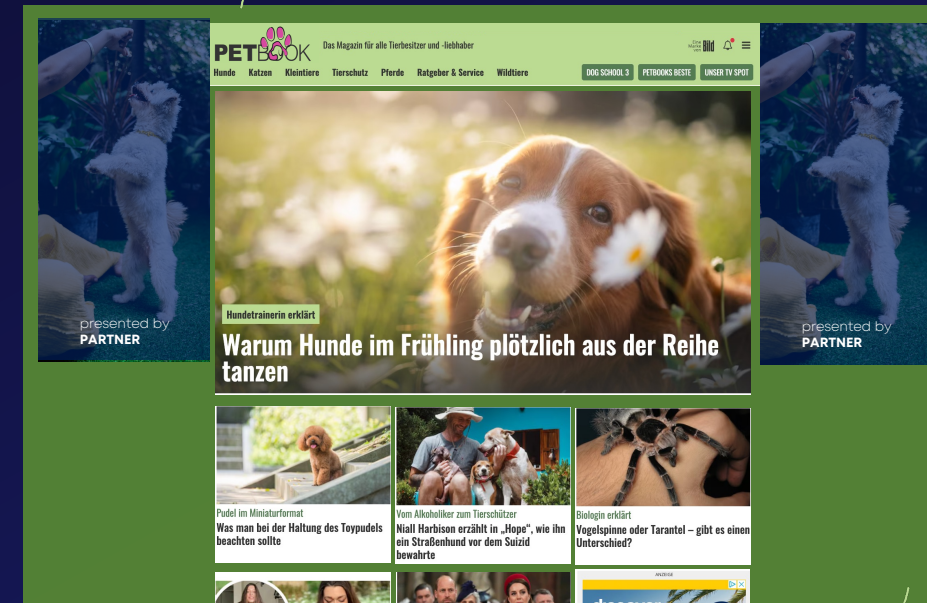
PETBOOK Das Magazin für alle Tierbesitzer und -liebhaber

Eine Marke von Bild

Hunde Katzen Kleintiere Tierschutz Pferde Ratgeber & Service Wildtiere

DOG SCHOOL 3 PETBOOKS BESTE UNSER TV SPOT

presented by PARTNER

presented by PARTNER

Hundetrainerin erklärt

Warum Hunde im Frühling plötzlich aus der Reihe tanzen

Pudel im Miniaturformat
Was man bei der Haltung des Toypudels beachten sollte

Vom Alkoholiker zum Tierschützer
Niall Harbison erzählt in „Hope", wie ihn ein Straßenhund vor dem Suizid bewahrte

Biologin erklärt
Vogelspinne oder Tarantel – gibt es einen Unterschied?

ANZEIGE